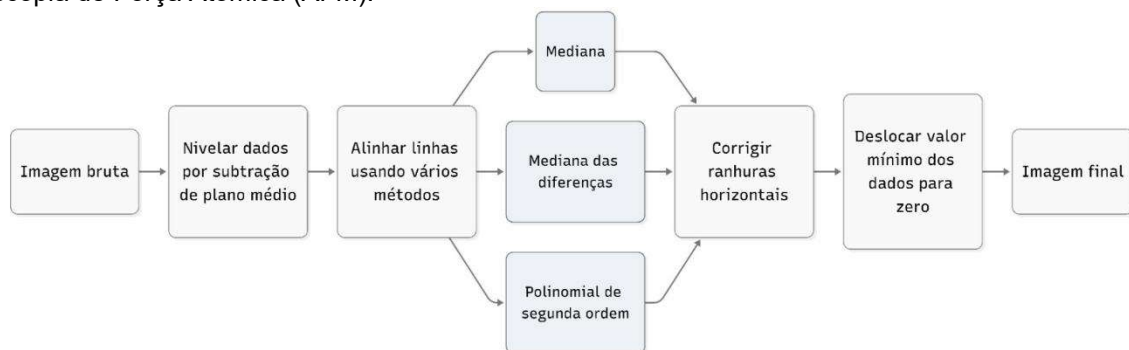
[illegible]scopia de Força Atômica (AFM).

Imagem bruta

Nivelar dados por subtração de plano médio

Alinhar linhas usando vários métodos

Mediana

Mediana das diferenças

Polinomial de segunda ordem

Corrigir ranhuras horizontais

Deslocar valor mínimo dos dados para zero

Imagem final